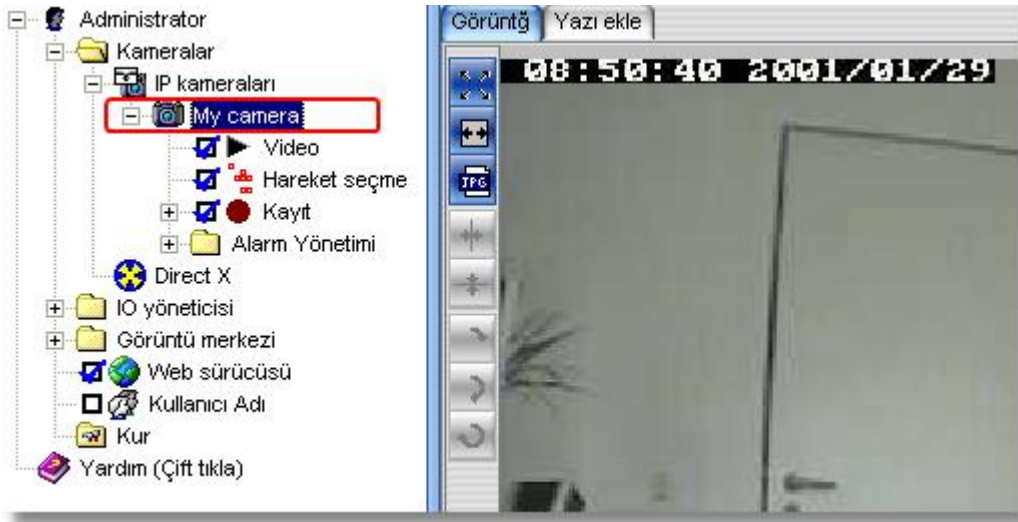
Administrator
Kameralar
IP kameraları
My camera
Video
Hareket seçme
Kayıt
Alarm Yönetimi
Direct X
IO yöneticisi
Görüntü merkezi
Web sürücüsü
Kullanıcı Adı
Kur
Yardım (Çift tıkla)

Görüntğ
Yazı ekle
08:50:40 2001/01/29
JPG